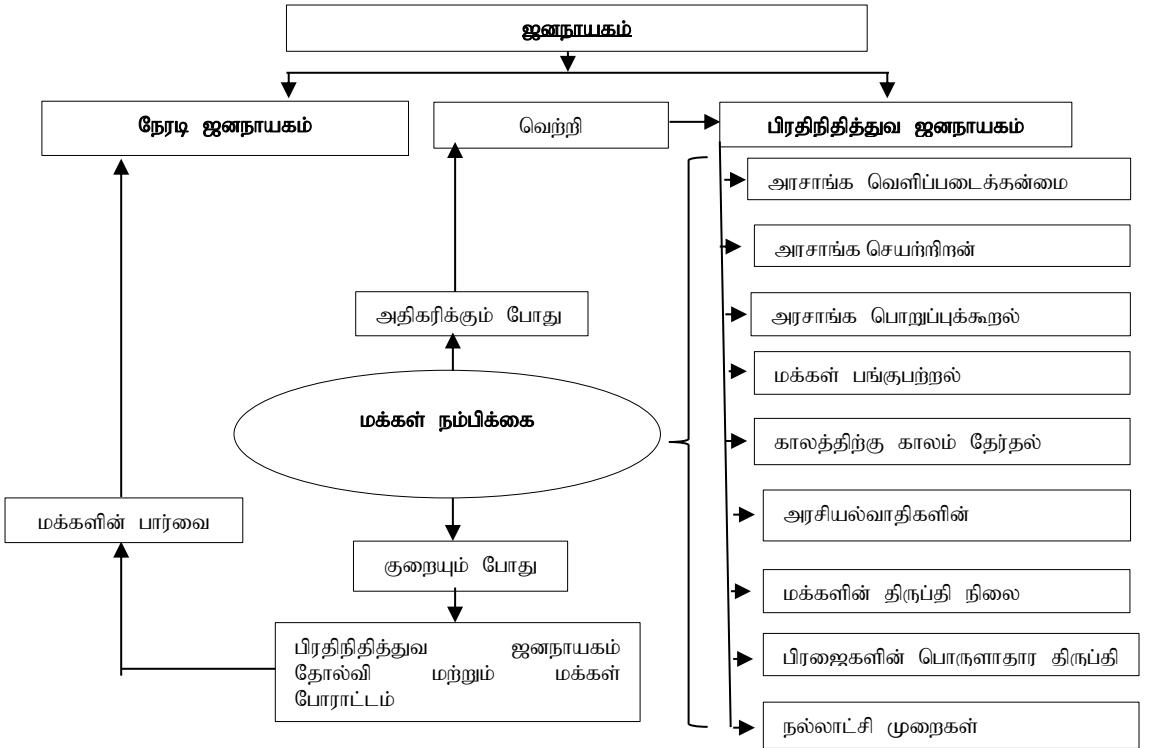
ஜனநாயகம்

நேரடி ஜனநாயகம்

வெற்றி

பிரதிநிதித்துவ ஜனநாயகம்

அரசாங்க வெளிப்படைத்தன்மை

அரசாங்க செயற்றிறன்

அரசாங்க பொறுப்புக்கூறல்

மக்கள் பங்குபற்றல்

காலத்திற்கு காலம் தேர்தல்

அரசியல்வாதிகளின்

மக்களின் திருப்தி நிலை

பிரஜைகளின் பொருளாதார திருப்தி

நல்லாட்சி முறைகள்

அதிகரிக்கும் போது

மக்கள் நம்பிக்கை

மக்களின் பார்வை

குறையும் போது

பிரதிநிதித்துவ ஜனநாயகம் தோல்வி மற்றும் மக்கள் போராட்டம்